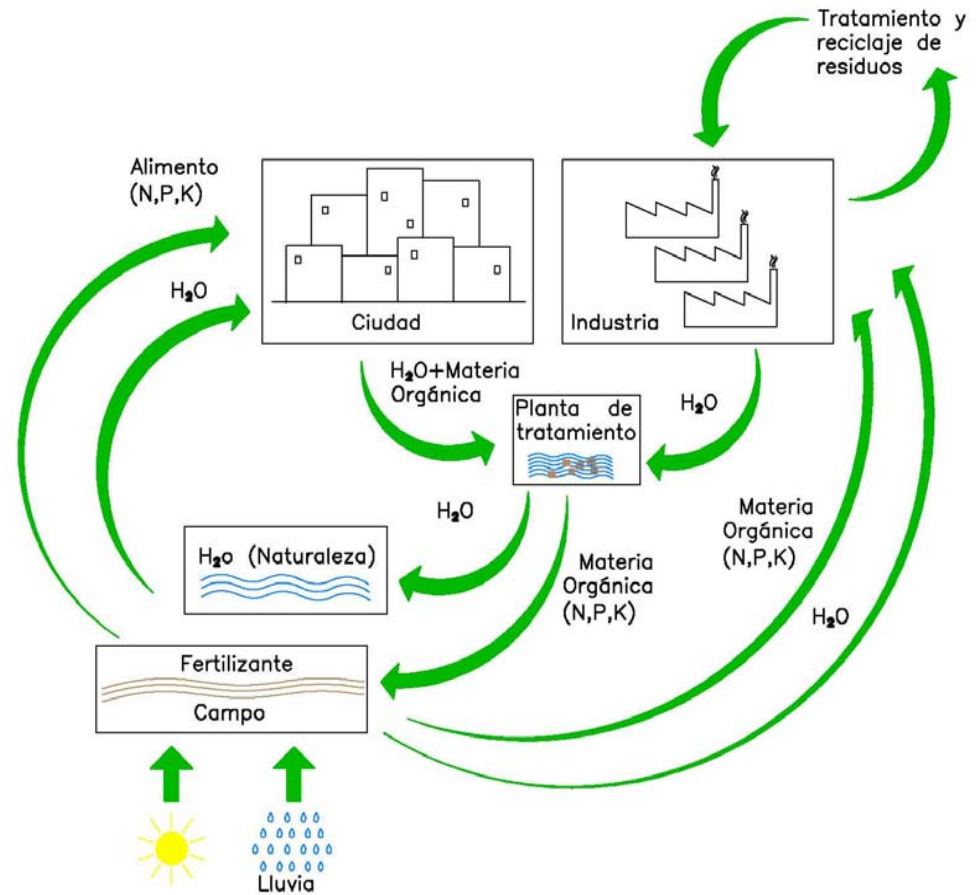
Tratamiento y reciclaje de residuos

Alimento (N,P,K)

$H_2O$

Ciudad

Industria

$H_2O$+Materia Orgánica

Planta de tratamiento

$H_2O$

$H_2O$

Materia Orgánica (N,P,K)

$H_2o$ (Naturaleza)

Materia Orgánica (N,P,K)

$H_2O$

Fertilizante

Campo

Lluvia